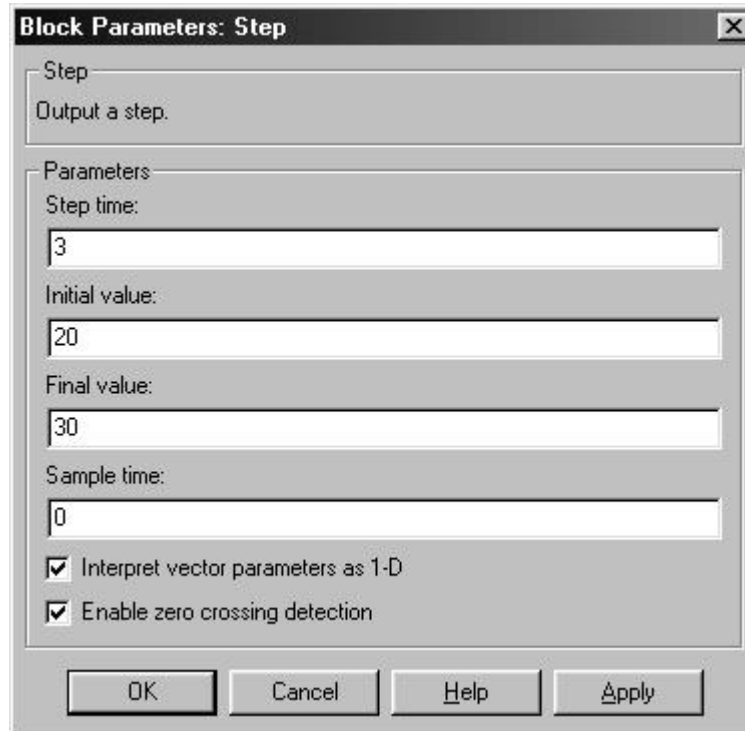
Block Parameters: Step

Step

Output a step.

Parameters

Step time:

3

Initial value:

20

Final value:

30

Sample time:

0

Interpret vector parameters as 1-D

Enable zero crossing detection

OK

Cancel

Help

Apply